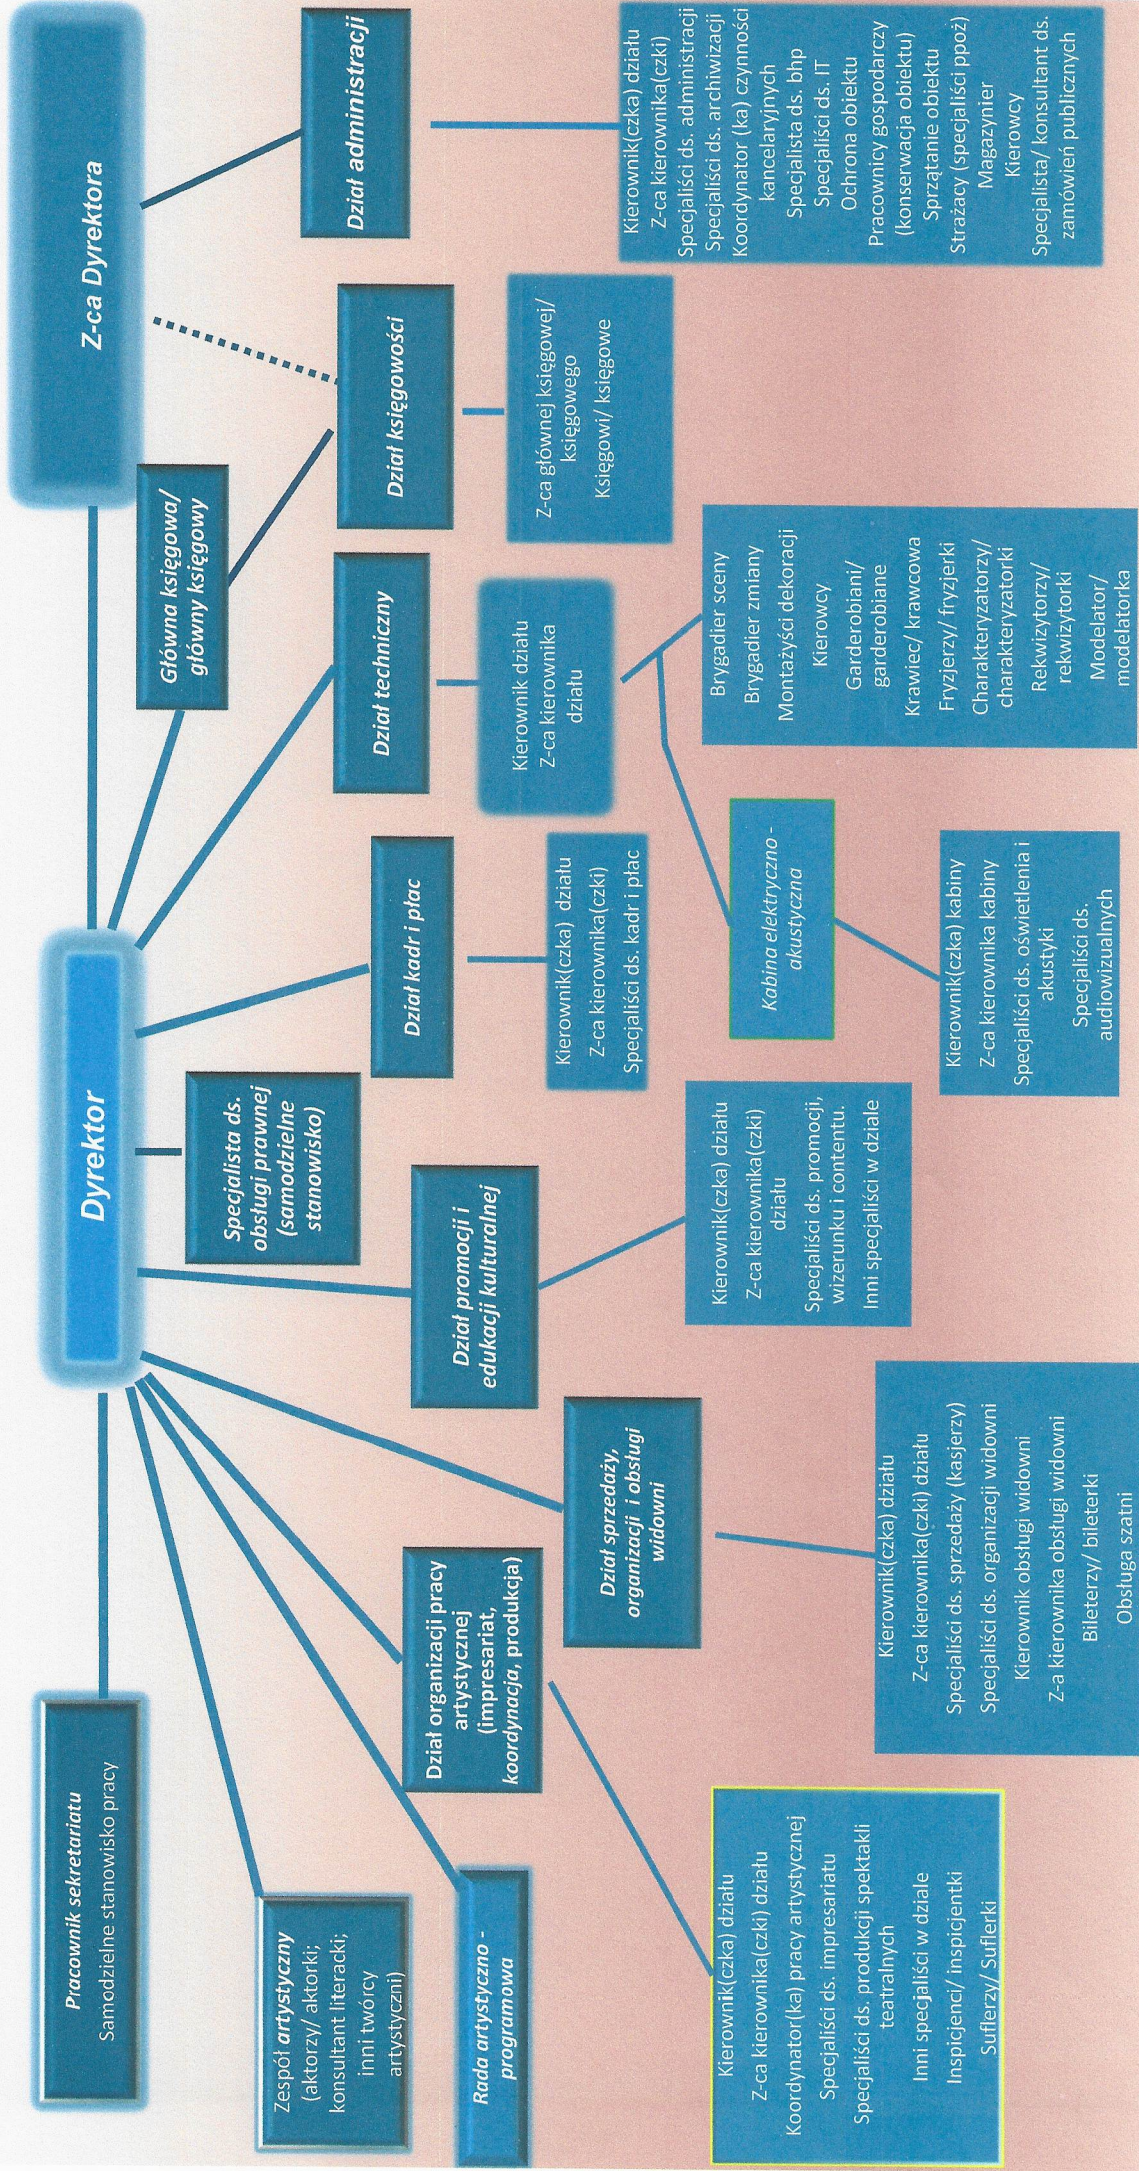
Z-ca Dyrektora

Dział administracji

Kierownik(czka) działu
Z-ca kierownika(czki)
Specjaliści ds. administracji
Specjaliści ds. archiwizacji
Koordynator (ka) czynności kancelaryjnych
Specjalista ds. bhp
Specjaliści ds. IT
Ochrona obiektu
Pracownicy gospodarczy (konserwacja obiektu)
Sprzątanie obiektu
Strażacy (specjaliści ppoż)
Magazynier
Kierowcy
Specjalista/ konsultant ds. zamówień publicznych

Dział księgowości

Z-ca głównej księgowej/ księgowego
Księgowi/ księgowe

Główna księgowa/ główny księgowy

Dział techniczny

Kierownik działu
Z-ca kierownika działu

Brygadier sceny
Brygadier zmiany
Montażyści dekoracji
Kierowcy
Garderobiani/ garderobiane
Krawiec/ krawcowa
Fryzjerzy/ fryzjerki
Charakteryzatorzy/ charakteryzatorki
Rekwizytorzy/ rekwizytorki
Modelator/ modelatorka

Kabina elektryczno - akustyczna

Kierownik(czka) kabiny
Z-ca kierownika kabiny
Specjaliści ds. oświetlenia i akustyki
Specjaliści ds. audiowizualnych

Dział kadr i płac

Kierownik(czka) działu
Z-ca kierownika(czki)
Specjaliści ds. kadr i płac

Dyrektor

Specjalista ds. obsługi prawnej (samodzielne stanowisko)

Dział promocji i edukacji kulturalnej

Kierownik(czka) działu
Z-ca kierownika(czki) działu
Specjaliści ds. promocji, wizerunku i contentu.
Inni specjaliści w dziale

Dział sprzedaży, organizacji i obsługi widowni

Kierownik(czka) działu
Z-ca kierownika(czki) działu
Specjaliści ds. sprzedaży (kasjerzy)
Specjaliści ds. organizacji widowni
Kierownik obsługi widowni
Z-a kierownika obsługi widowni
Bileterzy/ bileterki
Obsługa szatni

Dział organizacji pracy artystycznej (impresariat, koordynacja, produkcja)

Kierownik(czka) działu
Z-ca kierownika(czki) działu
Koordynator(ka) pracy artystycznej
Specjaliści ds. impresariatu
Specjaliści ds. produkcji spektakli teatralnych
Inni specjaliści w dziale
Inspicjenci/ inspicjentki
Suflerzy/ Suflerki

Pracownik sekretariatu
Samodzielne stanowisko pracy

Zespół artystyczny (aktorzy/ aktorki; konsultant literacki; inni twórcy artystyczni)

Rada artystyczno - programowa